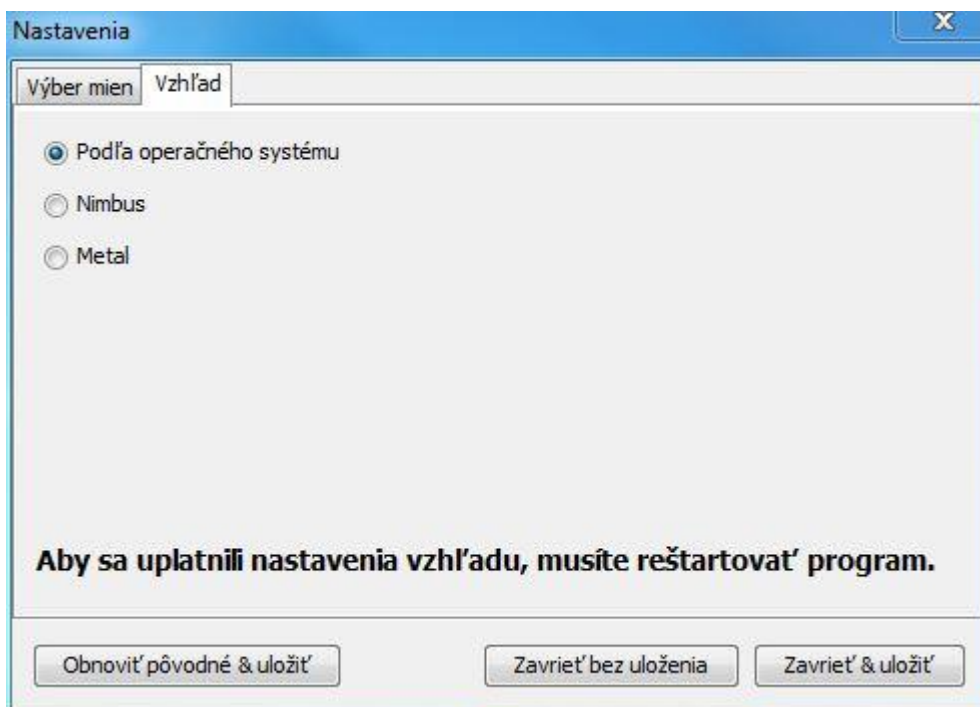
Nastavenia

X

Výber mien

Vzhľad

Podľa operačného systému

Nimbus

Metal

Aby sa uplatnili nastavenia vzhľadu, musíte reštartovať program.

Obnoviť pôvodné & uložiť

Zavrieť bez uloženia

Zavrieť & uložiť